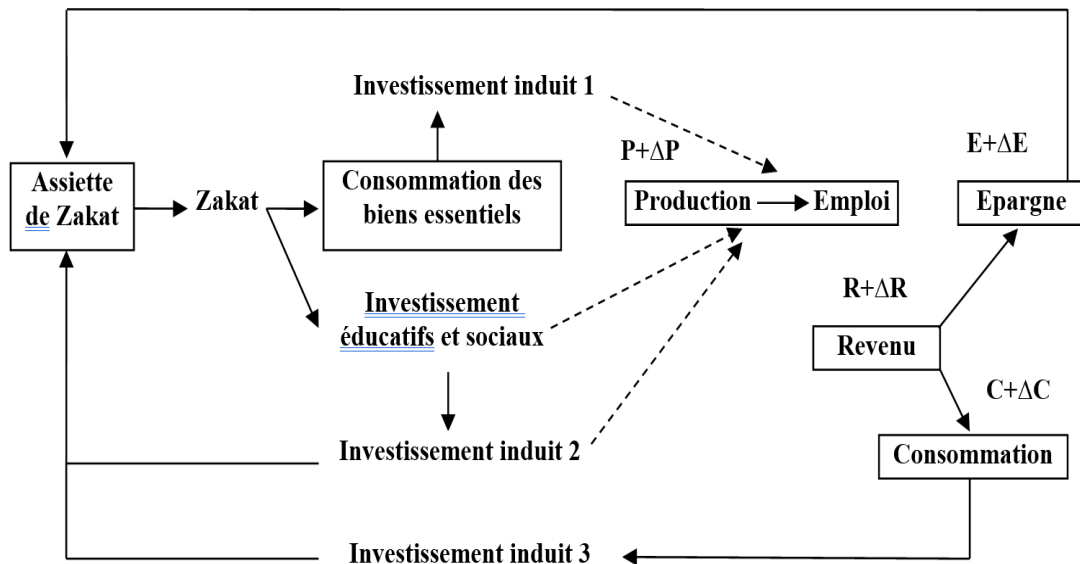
Investissement induit 1

P+$\Delta$P

E+$\Delta$E

Assiette de Zakat

Zakat

Consommation des biens essentiels

Production Emploi

Epargne

R+$\Delta$R

Investissement éducatifs et sociaux

Revenu

C+$\Delta$C

Investissement induit 2

Consommation

Investissement induit 3